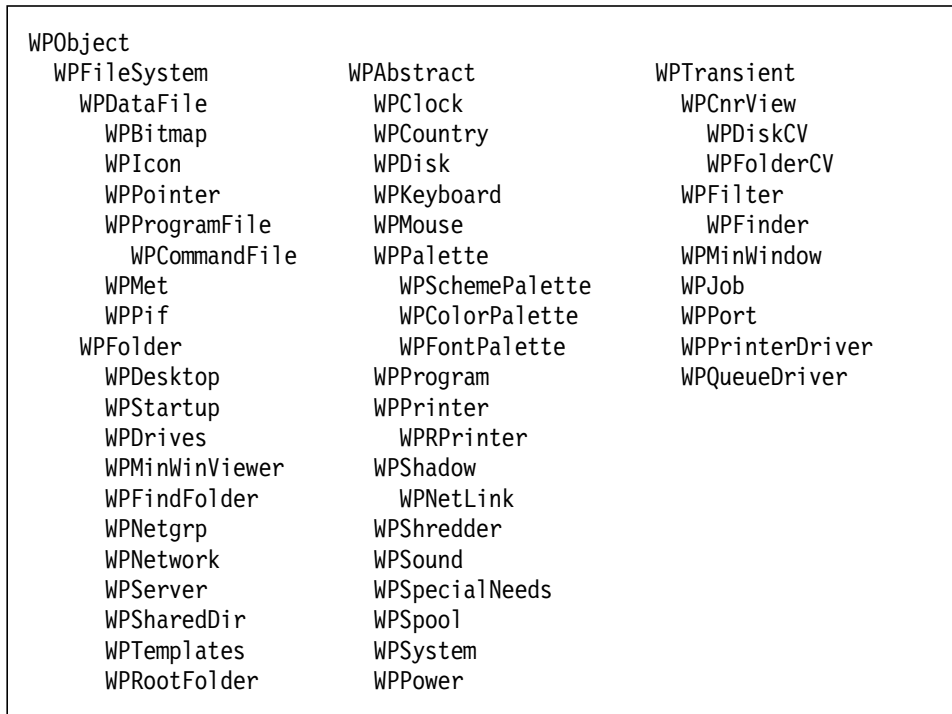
WPObject
WPFileSystem
WPDataFile
WPBitmap
WPIcon
WPPointer
WPProgramFile
WPCommandFile
WPMet
WPPif
WPFolder
WPDesktop
WPStartup
WPDrives
WPMinWinViewer
WPFindFolder
WPNetgrp
WPNetwork
WPServer
WPSharedDir
WPTemplates
WPRootFolder

WPAbstract
WPClock
WPCountry
WPDisk
WPKeyboard
WPMouse
WPPalette
WPSchemePalette
WPColorPalette
WPFontPalette
WPProgram
WPPrinter
WPRPrinter
WPShadow
WPNetLink
WPShredder
WPSound
WPSpecialNeeds
WPSpool
WPSystem
WPPower

WPTransient
WPCnrView
WPDiskCV
WPFolderCV
WPFilter
WPFinder
WPMinWindow
WPJob
WPPort
WPPrinterDriver
WPQueueDriver